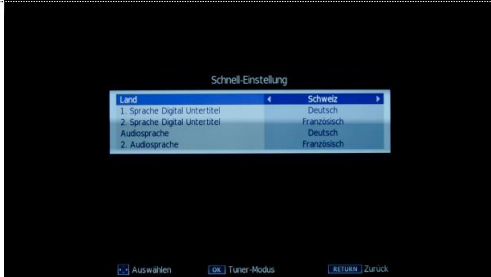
Schnell-Einstellung

| | |
|---|---|
| Land | ◄ Schweiz ► |
| 1. Sprache Digital Untertitel | Deutsch |
| 2. Sprache Digital Untertitel | Französisch |
| Audiosprache | Deutsch |
| 2. Audiosprache | Französisch |

Auswählen OK Tuner-Modus RETURN Zurück